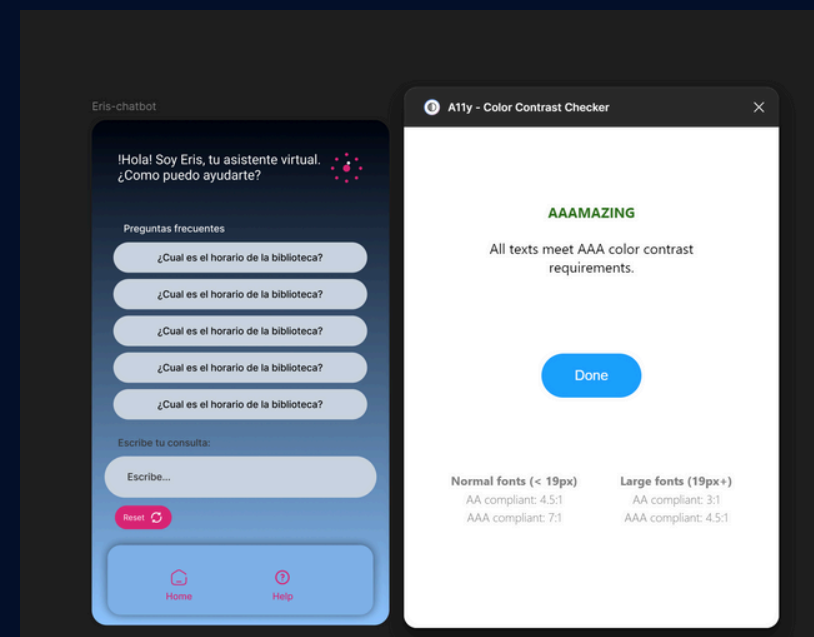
Eris-chatbot

!Hola! Soy Eris, tu asistente virtual. ¿Como puedo ayudarte?

Preguntas frecuentes

¿Cual es el horario de la biblioteca?

¿Cual es el horario de la biblioteca?

¿Cual es el horario de la biblioteca?

¿Cual es el horario de la biblioteca?

¿Cual es el horario de la biblioteca?

Escribe tu consulta:

Escribe...

Reset

Home

Help

A11y - Color Contrast Checker

AAAMAZING

All texts meet AAA color contrast requirements.

Done

Normal fonts (< 19px)
AA compliant: 4.5:1
AAA compliant: 7:1

Large fonts (19px+)
AA compliant: 3:1
AAA compliant: 4.5:1